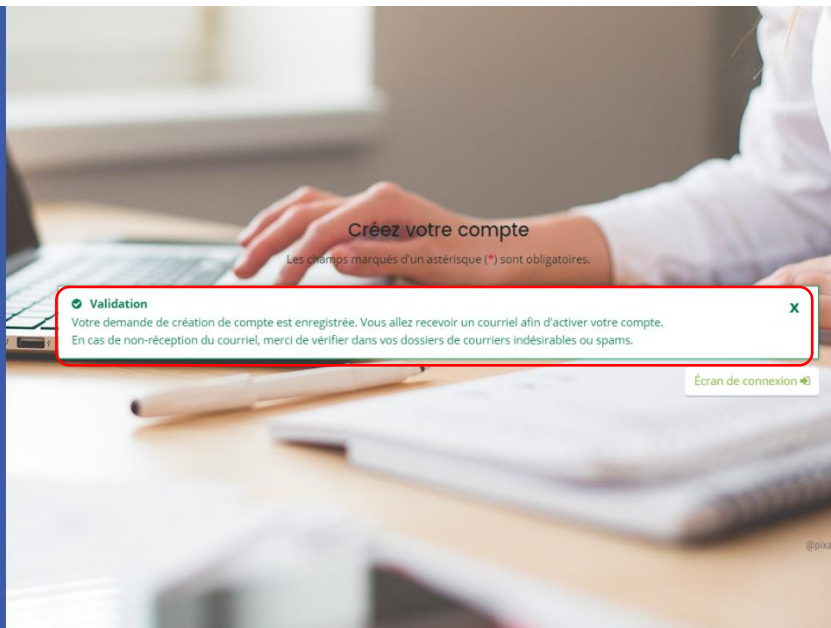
Créez votre compte

Les champs marqués d'un astérisque (*) sont obligatoires.

Validation

Votre demande de création de compte est enregistrée. Vous allez recevoir un courriel afin d'activer votre compte.
En cas de non-réception du courriel, merci de vérifier dans vos dossiers de courriers indésirables ou spams.

X

Écran de connexion

@pix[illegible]